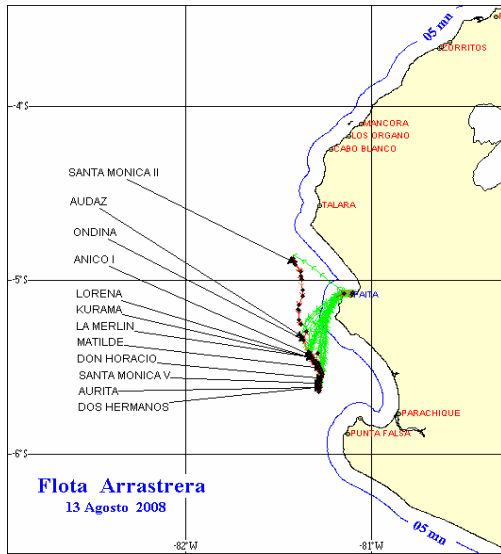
05 mn
CORRITOS
-4°S
MANCORA
LOS ORGANO
CABO BLANCO
SANTA MONICA II
TALARA
AUDAZ
ONDINA
ANICO I
-5°S
PAITA
LORENA
KURAMA
LA MERLIN
MATILDE
DON HORACIO
SANTA MONICA V
AURITA
DOS HERMANOS
PARACHIQUE
PUNTA FALSA
-6°S
Flota Arrastrera
13 Agosto 2008
05 mn
-82°W
-81°W